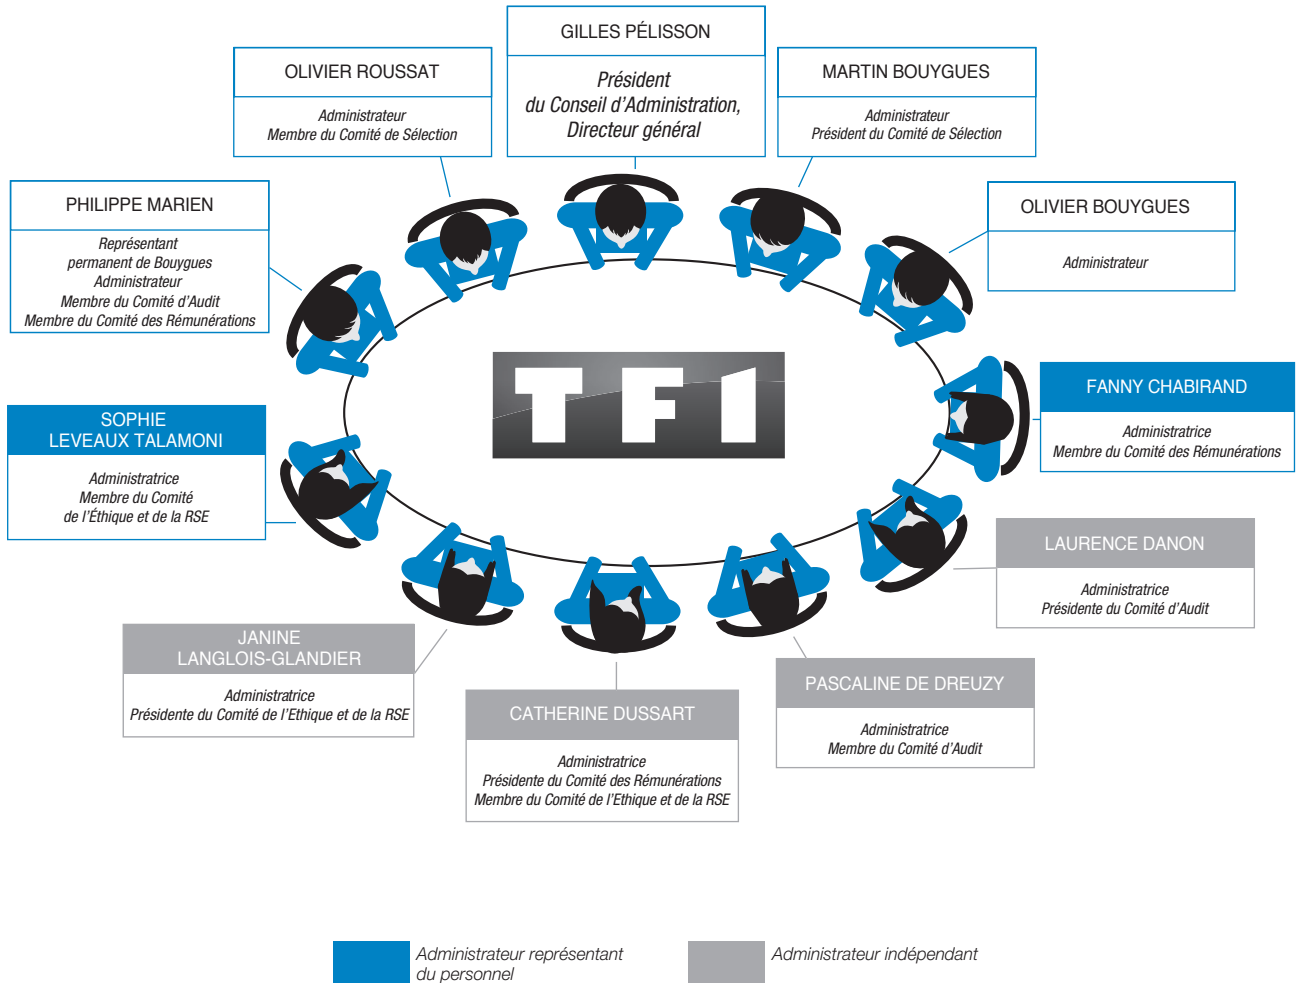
GILLES PÉLISSON

Président du Conseil d'Administration, Directeur général

OLIVIER ROUSSAT

Administrateur
Membre du Comité de Sélection

MARTIN BOUYGUES

Administrateur
Président du Comité de Sélection

PHILIPPE MARIEN

Représentant permanent de Bouygues
Administrateur
Membre du Comité d'Audit
Membre du Comité des Rémunérations

OLIVIER BOUYGUES

Administrateur

TF1

FANNY CHABIRAND

Administratrice
Membre du Comité des Rémunérations

SOPHIE LEVEAUX TALAMONI

Administratrice
Membre du Comité de l'Éthique et de la RSE

LAURENCE DANON

Administratrice
Présidente du Comité d'Audit

JANINE LANGLOIS-GLANDIER

Administratrice
Présidente du Comité de l'Ethique et de la RSE

PASCALINE DE DREUZY

Administratrice
Membre du Comité d'Audit

CATHERINE DUSSART

Administratrice
Présidente du Comité des Rémunérations
Membre du Comité de l'Ethique et de la RSE

Administrateur représentant du personnel

Administrateur indépendant